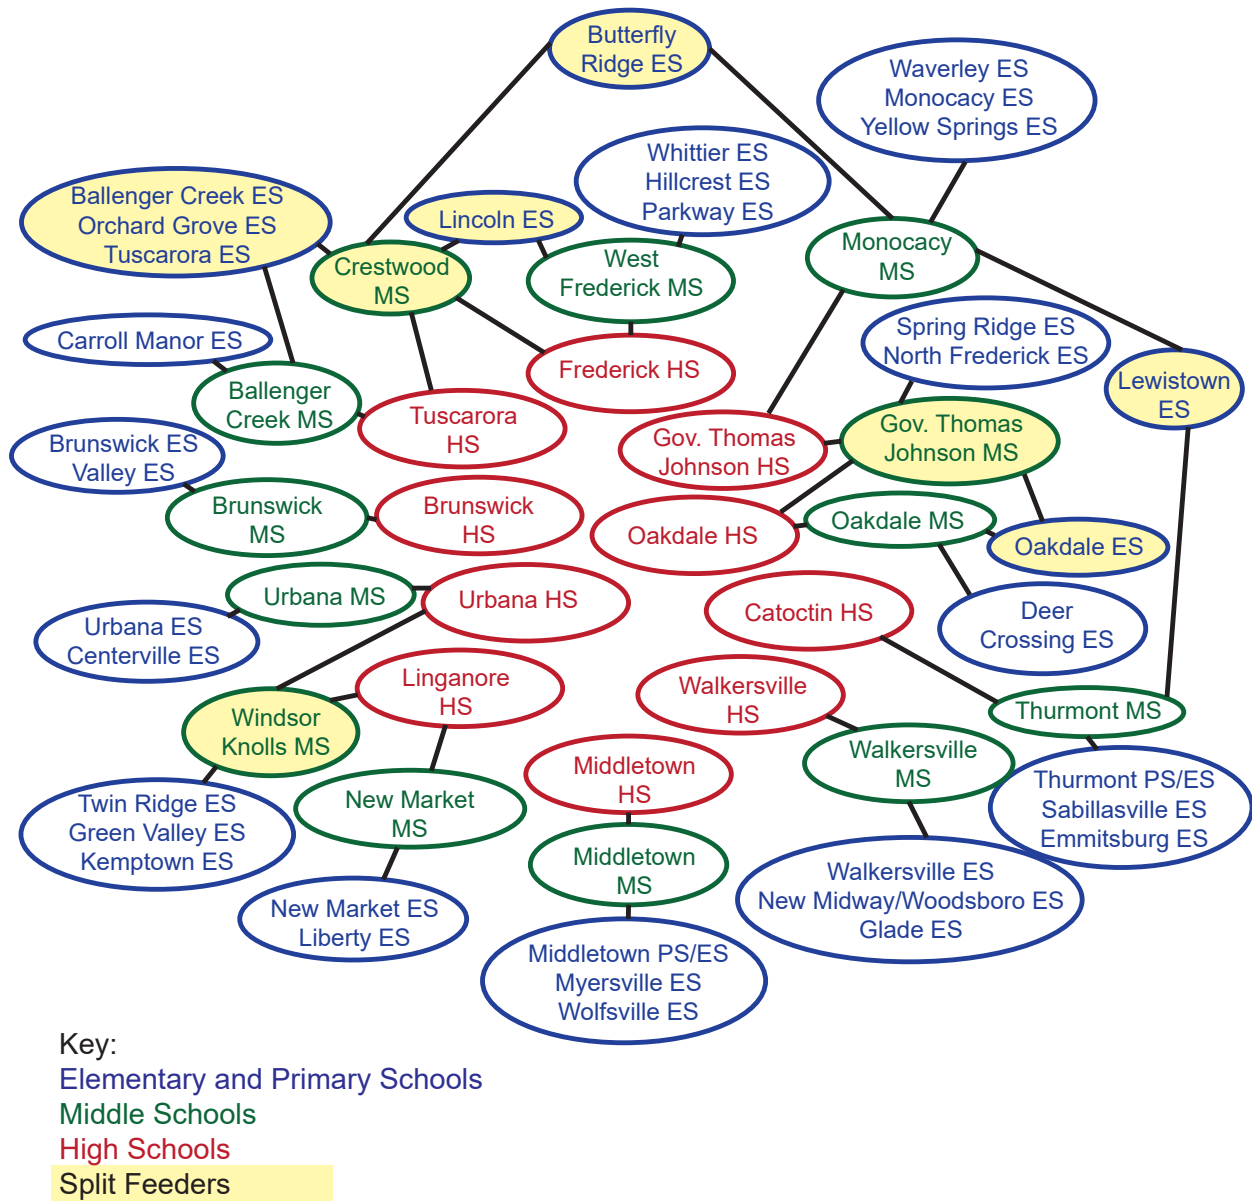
Butterfly Ridge ES

Waverley ES
Monocacy ES
Yellow Springs ES

Whittier ES
Hillcrest ES
Parkway ES

Ballenger Creek ES
Orchard Grove ES
Tuscarora ES

Lincoln ES

Crestwood MS

West Frederick MS

Monocacy MS

Carroll Manor ES

Frederick HS

Spring Ridge ES
North Frederick ES

Lewistown ES

Ballenger Creek MS

Tuscarora HS

Gov. Thomas Johnson HS

Gov. Thomas Johnson MS

Brunswick ES
Valley ES

Brunswick MS

Brunswick HS

Oakdale HS

Oakdale MS

Oakdale ES

Urbana MS

Urbana HS

Catoctin HS

Deer Crossing ES

Urbana ES
Centerville ES

Linganore HS

Walkersville HS

Thurmont MS

Windsor Knolls MS

Middletown HS

Walkersville MS

Thurmont PS/ES
Sabillasville ES
Emmitsburg ES

Twin Ridge ES
Green Valley ES
Kemptown ES

New Market MS

Middletown MS

Walkersville ES
New Midway/Woodsboro ES
Glade ES

New Market ES
Liberty ES

Middletown PS/ES
Myersville ES
Wolfsville ES

Key:
Elementary and Primary Schools
Middle Schools
High Schools
Split Feeders